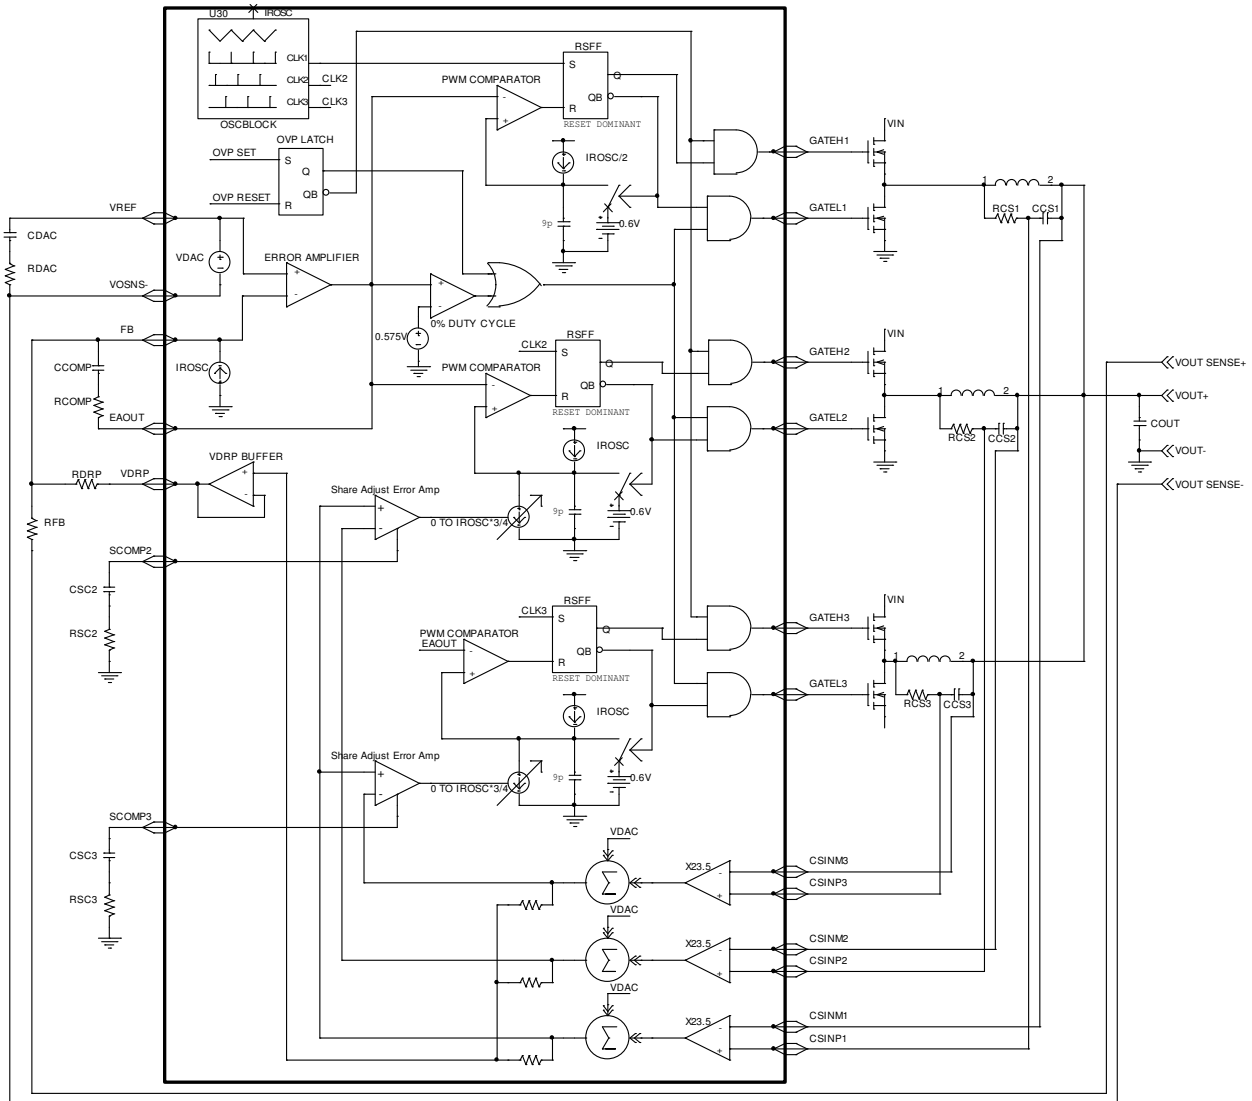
U30
IROSC
CLK1
CLK2
CLK2
CLK3
CLK3
OSCBLOCK
RSFF
S
Q
PWM COMPARATOR
R
QB
RESET DOMINANT
OVP LATCH
OVP SET
S
Q
OVP RESET
R
QB
IROSC/2
9p
0.6V
GATEH1
VIN
GATEL1
1
2
RCS1
CCS1
VREF
CDAC
VDAC
ERROR AMPLIFIER
RDAC
VOSNS-
0.575V
0% DUTY CYCLE
FB
RSFF
CLK2
S
Q
GATEH2
VIN
CCOMP
IROSC
PWM COMPARATOR
QB
R
RESET DOMINANT
1
2
VOUT SENSE+
VOUT+
RCOMP
EAOUT
IROSC
GATEL2
RCS2
CCS2
COUT
VOUT-
VDRP BUFFER
RDRP
VDRP
VOUT SENSE-
Share Adjust Error Amp
0 TO IROSC*3/4
9p
0.6V
RFB
SCOMP2
CSC2
RSC2
RSFF
CLK3
S
VIN
GATEH3
PWM COMPARATOR
EAOUT
Q
R
QB
RESET DOMINANT
1
2
GATEL3
RCS3
CCS3
IROSC
Share Adjust Error Amp
0 TO IROSC*3/4
9p
0.6V
SCOMP3
CSC3
VDAC
X23.5
CSINM3
CSINP3
RSC3
VDAC
X23.5
CSINM2
CSINP2
VDAC
X23.5
CSINM1
CSINP1